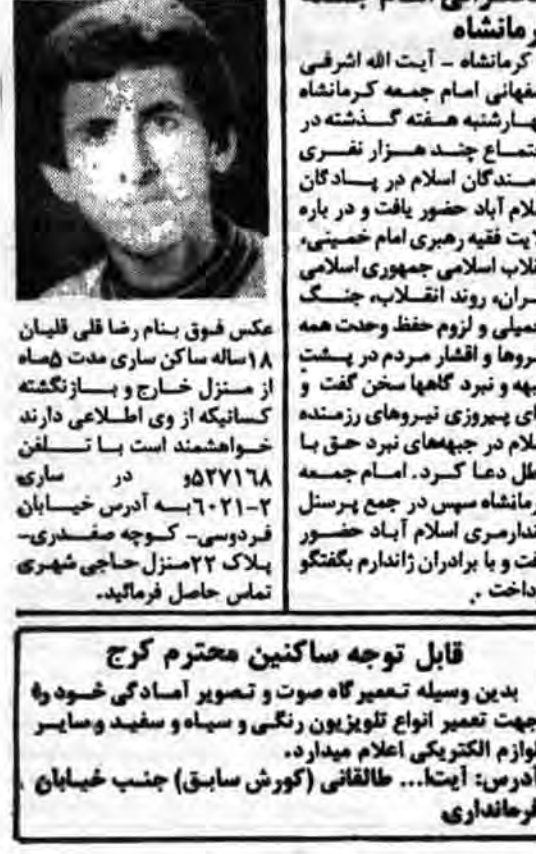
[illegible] امام جمعه
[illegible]رمانشاه

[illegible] کرمانشاه – آیت الله اشرفی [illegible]صفهانی امام جمعه کرمانشاه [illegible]هارشنبه هفته گذشته در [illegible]تماع چند هزار نفری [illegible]مندگان اسلام در پادگان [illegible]لام آباد حضور یافت و در باره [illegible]یت فقیه رهبری امام خمینی، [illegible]قلاب اسلامی جمهوری اسلامی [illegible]یران، روند انقلاب، جنگ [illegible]حمیلی و لزوم حفظ وحدت همه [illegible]یروها و اقشار مردم در پشت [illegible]بهه و نبرد گاهها سخن گفت و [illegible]ای پیروزی نیروهای رزمنده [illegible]لام در جبهه‌های نبرد حق با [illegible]طل دعا کرد. امام جمعه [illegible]رمانشاه سپس در جمع پرسنل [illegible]ندارمری اسلام آباد حضور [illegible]فت و با برادران ژاندارم بگفتگو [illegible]داخت.

عکس فوق بنام رضا قلی قلیان ۱۸ساله ساکن ساری مدت ۵ماه از منزل خارج و بازنگشته کسانیکه از وی اطلاعی دارند خواهشمند است با تلفن ساری در ۵۲۷۱۶۸و ۲-۶۰۲۱ به آدرس خیابان فردوسی- کوچه صفدری- پلاک ۲۲منزل حاجی شهری تماس حاصل فرمائید.

قابل توجه ساکنین محترم کرج

بدین وسیله تعمیرگاه صوت و تصویر آمادگی خود را جهت تعمیر انواع تلویزیون رنگی و سیاه و سفید وسایر لوازم الکتریکی اعلام میدارد.
آدرس: آیتا... طالقانی (کورش سابق) جنب خیابان فرمانداری